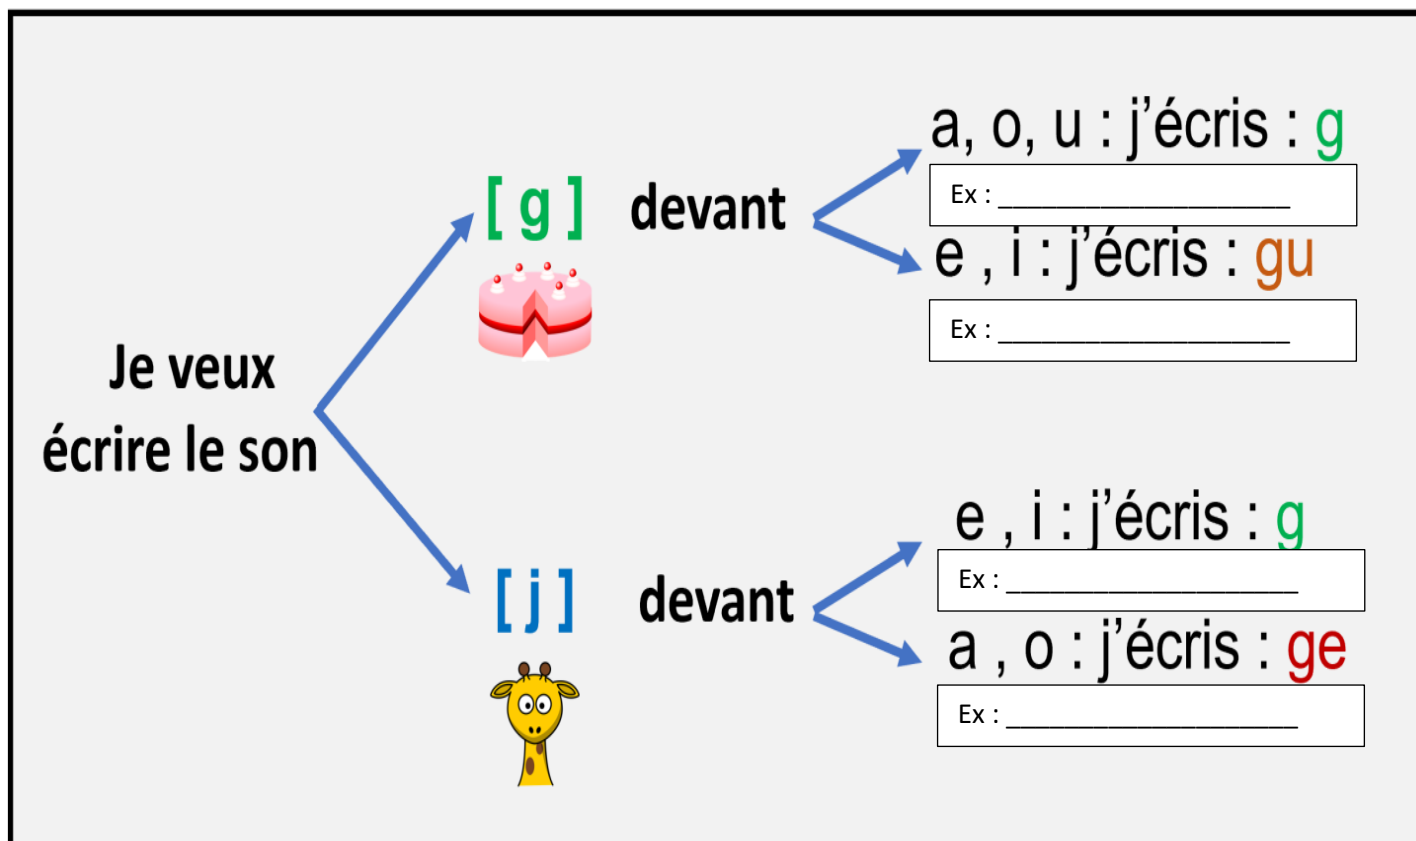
Je veux écrire le son

[ g ] devant

a, o, u : j'écris : g
Ex : ____________________

e , i : j'écris : gu
Ex : ____________________

[ j ] devant

e , i : j'écris : g
Ex : ____________________

a , o : j'écris : ge
Ex : ____________________